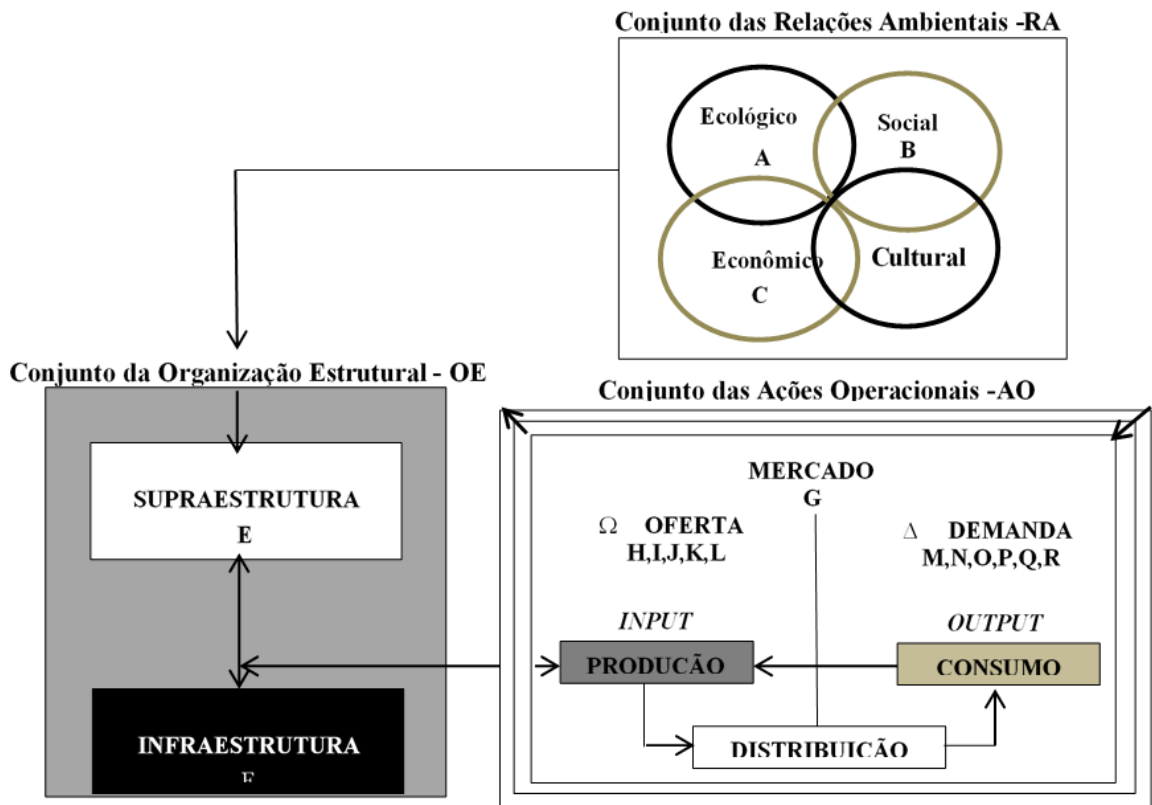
Conjunto das Relações Ambientais -RA

Ecológico
A

Social
B

Econômico
C

Cultural

Conjunto da Organização Estrutural - OE

SUPRAESTRUTURA
E

INFRAESTRUTURA
F

Conjunto das Ações Operacionais -AO

MERCADO
G

Ω OFERTA
H,I,J,K,L

Δ DEMANDA
M,N,O,P,Q,R

INPUT

OUTPUT

PRODUCÃO

CONSUMO

DISTRIBUICÃO